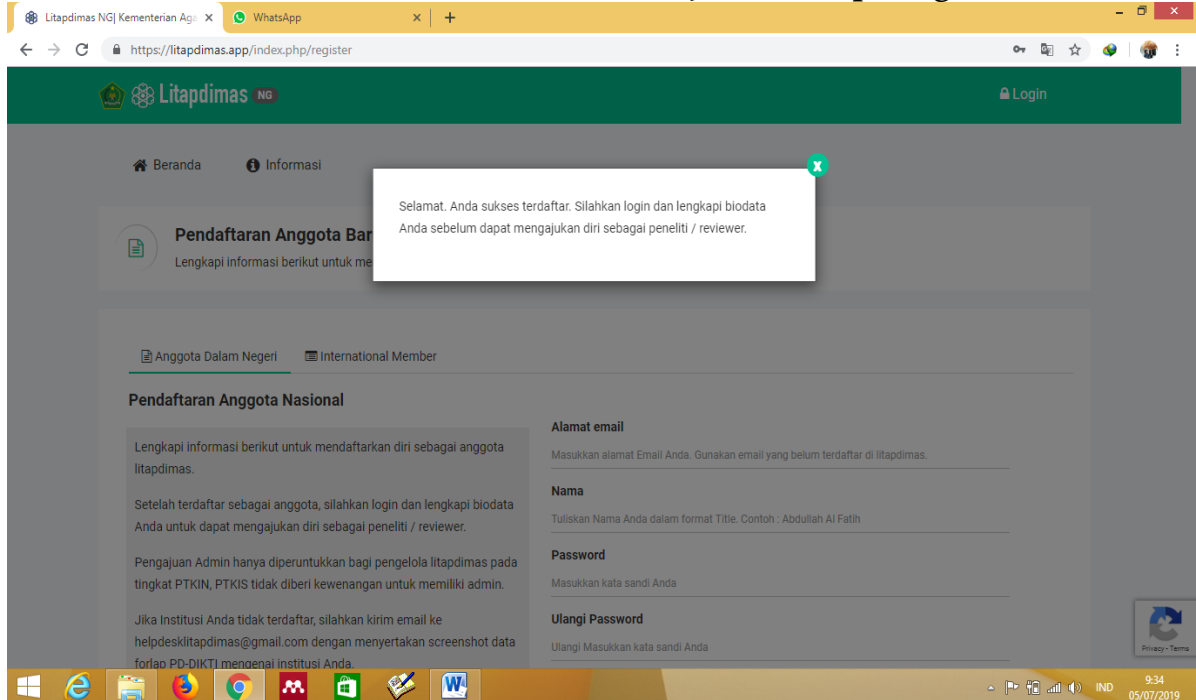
Litapdimas NG| Kementerian Aga ×
WhatsApp ×
+
https://litapdimas.app/index.php/register

Litapdimas NG
Login

Beranda
Informasi

x
Selamat. Anda sukses terdaftar. Silahkan login dan lengkapi biodata Anda sebelum dapat mengajukan diri sebagai peneliti / reviewer.

Pendaftaran Anggota Bar
Lengkapi informasi berikut untuk me

Anggota Dalam Negeri
International Member

Pendaftaran Anggota Nasional

Lengkapi informasi berikut untuk mendaftarkan diri sebagai anggota litapdimas.

Setelah terdaftar sebagai anggota, silahkan login dan lengkapi biodata Anda untuk dapat mengajukan diri sebagai peneliti / reviewer.

Pengajuan Admin hanya diperuntukkan bagi pengelola litapdimas pada tingkat PTKIN, PTKIS tidak diberi kewenangan untuk memiliki admin.

Jika Institusi Anda tidak terdaftar, silahkan kirim email ke helpdesklitapdimas@gmail.com dengan menyertakan screenshot data forlap PD-DIKTI mengenai institusi Anda.

Alamat email
Masukkan alamat Email Anda. Gunakan email yang belum terdaftar di litapdimas.

Nama
Tuliskan Nama Anda dalam format Title. Contoh : Abdullah Al Fatih

Password
Masukkan kata sandi Anda

Ulangi Password
Ulangi Masukkan kata sandi Anda

Privacy - Terms

IND
9:34
05/07/2019